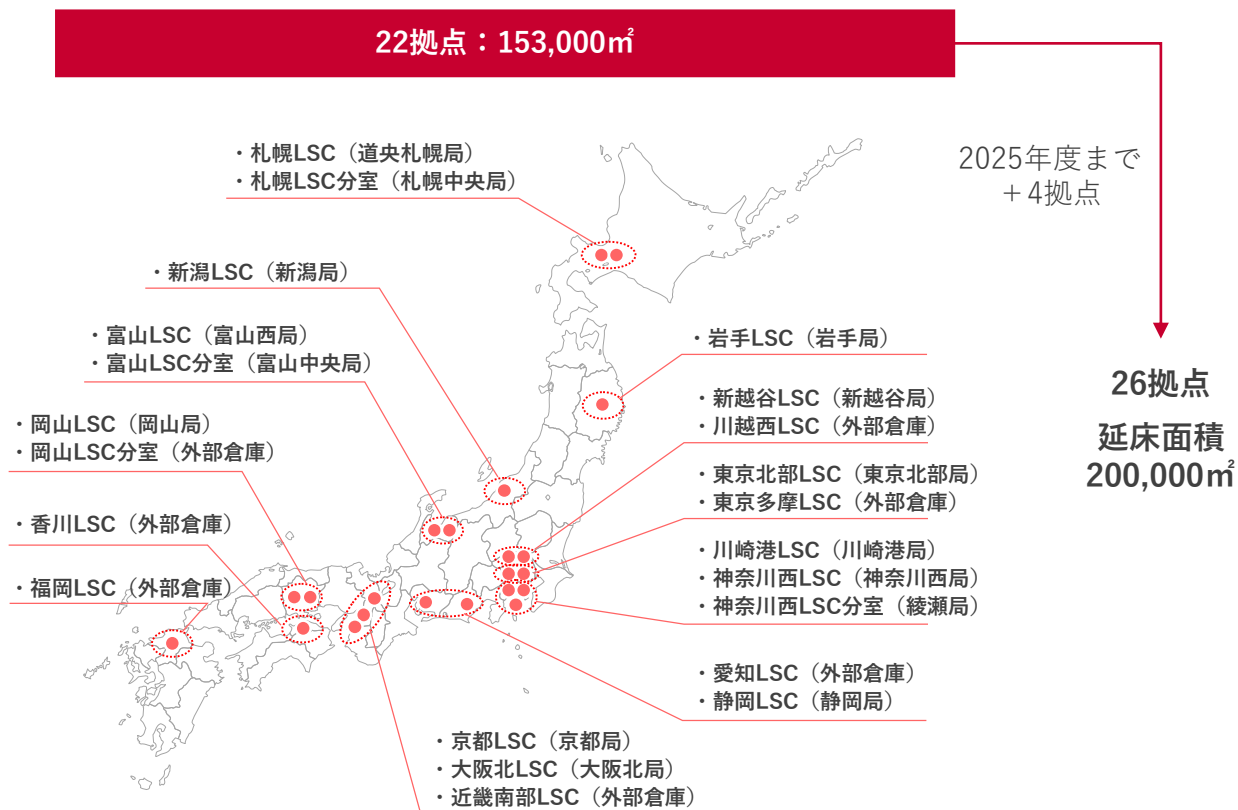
22拠点：153,000㎡

2025年度まで
＋4拠点

26拠点
延床面積
200,000㎡

・札幌LSC（道央札幌局）
・札幌LSC分室（札幌中央局）

・新潟LSC（新潟局）

・富山LSC（富山西局）
・富山LSC分室（富山中央局）

・岡山LSC（岡山局）
・岡山LSC分室（外部倉庫）

・香川LSC（外部倉庫）

・福岡LSC（外部倉庫）

・岩手LSC（岩手局）

・新越谷LSC（新越谷局）
・川越西LSC（外部倉庫）

・東京北部LSC（東京北部局）
・東京多摩LSC（外部倉庫）

・川崎港LSC（川崎港局）
・神奈川西LSC（神奈川西局）
・神奈川西LSC分室（綾瀬局）

・愛知LSC（外部倉庫）
・静岡LSC（静岡局）

・京都LSC（京都局）
・大阪北LSC（大阪北局）
・近畿南部LSC（外部倉庫）